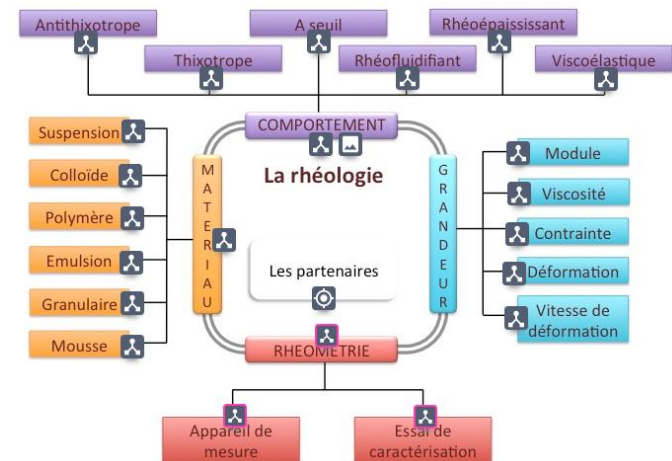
Antithixotrope

A seuil

Rhéoépaississant

Thixotrope

Rhéofluidifiant

Viscoélastique

COMPORTEMENT

La rhéologie

Suspension

Colloïde

Polymère

Emulsion

Granulaire

Mousse

MATERIAU

GRANDEUR

Module

Viscosité

Contrainte

Déformation

Vitesse de déformation

Les partenaires

RHEOMETRIE

Appareil de mesure

Essai de caractérisation